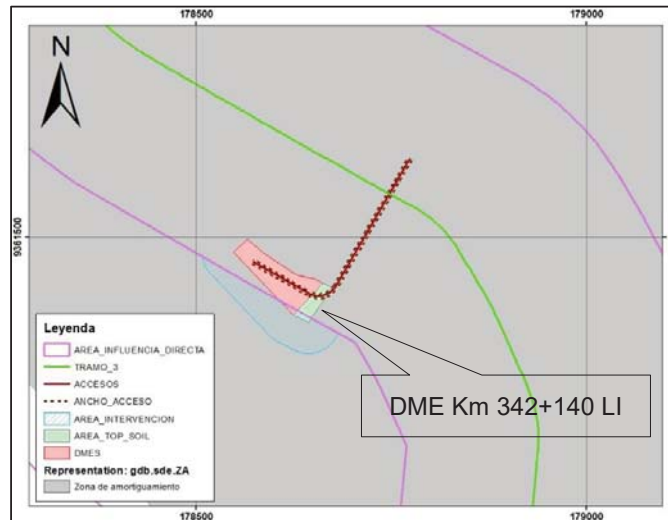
178500

179000

N

9361500

Leyenda

AREA_INFLUENCIA_DIRECTA

TRAMO_3

ACCESOS

ANCHO_ACCESO

AREA_INTERVENCION

AREA_TOP_SOIL

DMES

Representation: gdb.sde.ZA

Zona de amortiguamiento

DME Km 342+140 LI

178500

179000